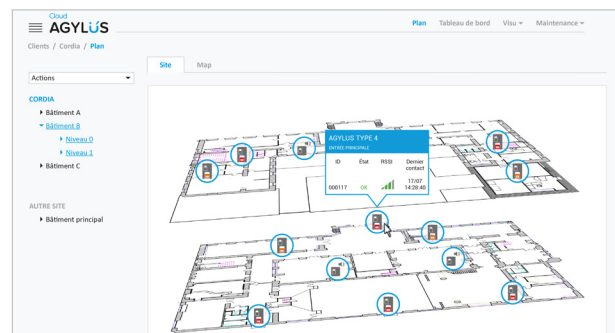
Cloud
AGYLUS

Plan  Tableau de bord  Visu ▾  Maintenance ▾

Clients / Cordia / Plan

Actions

CORDIA
Bâtiment A
Bâtiment B
Niveau 0
Niveau 1
Bâtiment C

AUTRE SITE
Bâtiment principal

Site  Map

AGYLUS TYPE 4
ENTRÉE PRINCIPALE

| ID | État | RSSI | Dernier contact |
|---|---|---|---|
| 000117 | OK | | 17/07 14:28:40 |